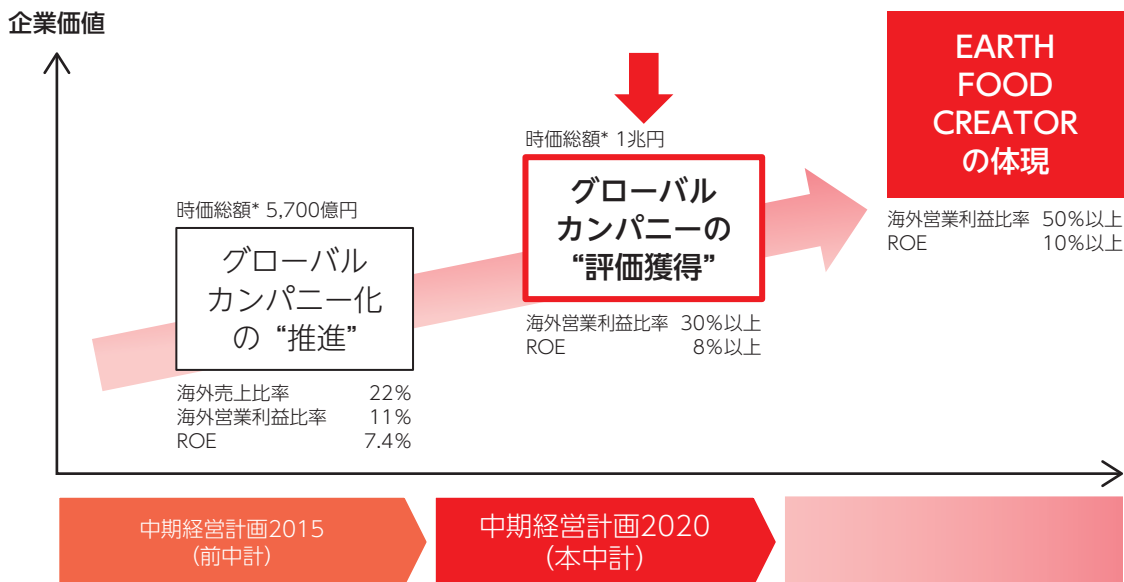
企業価値

EARTH FOOD CREATOR の体現

海外営業利益比率　50%以上
ROE　10%以上

時価総額* 1兆円

グローバル カンパニーの “評価獲得”

海外営業利益比率　30%以上
ROE　8%以上

時価総額* 5,700億円

グローバル カンパニー化 の “推進”

海外売上比率　22%
海外営業利益比率　11%
ROE　7.4%

中期経営計画2015 (前中計)

中期経営計画2020 (本中計)